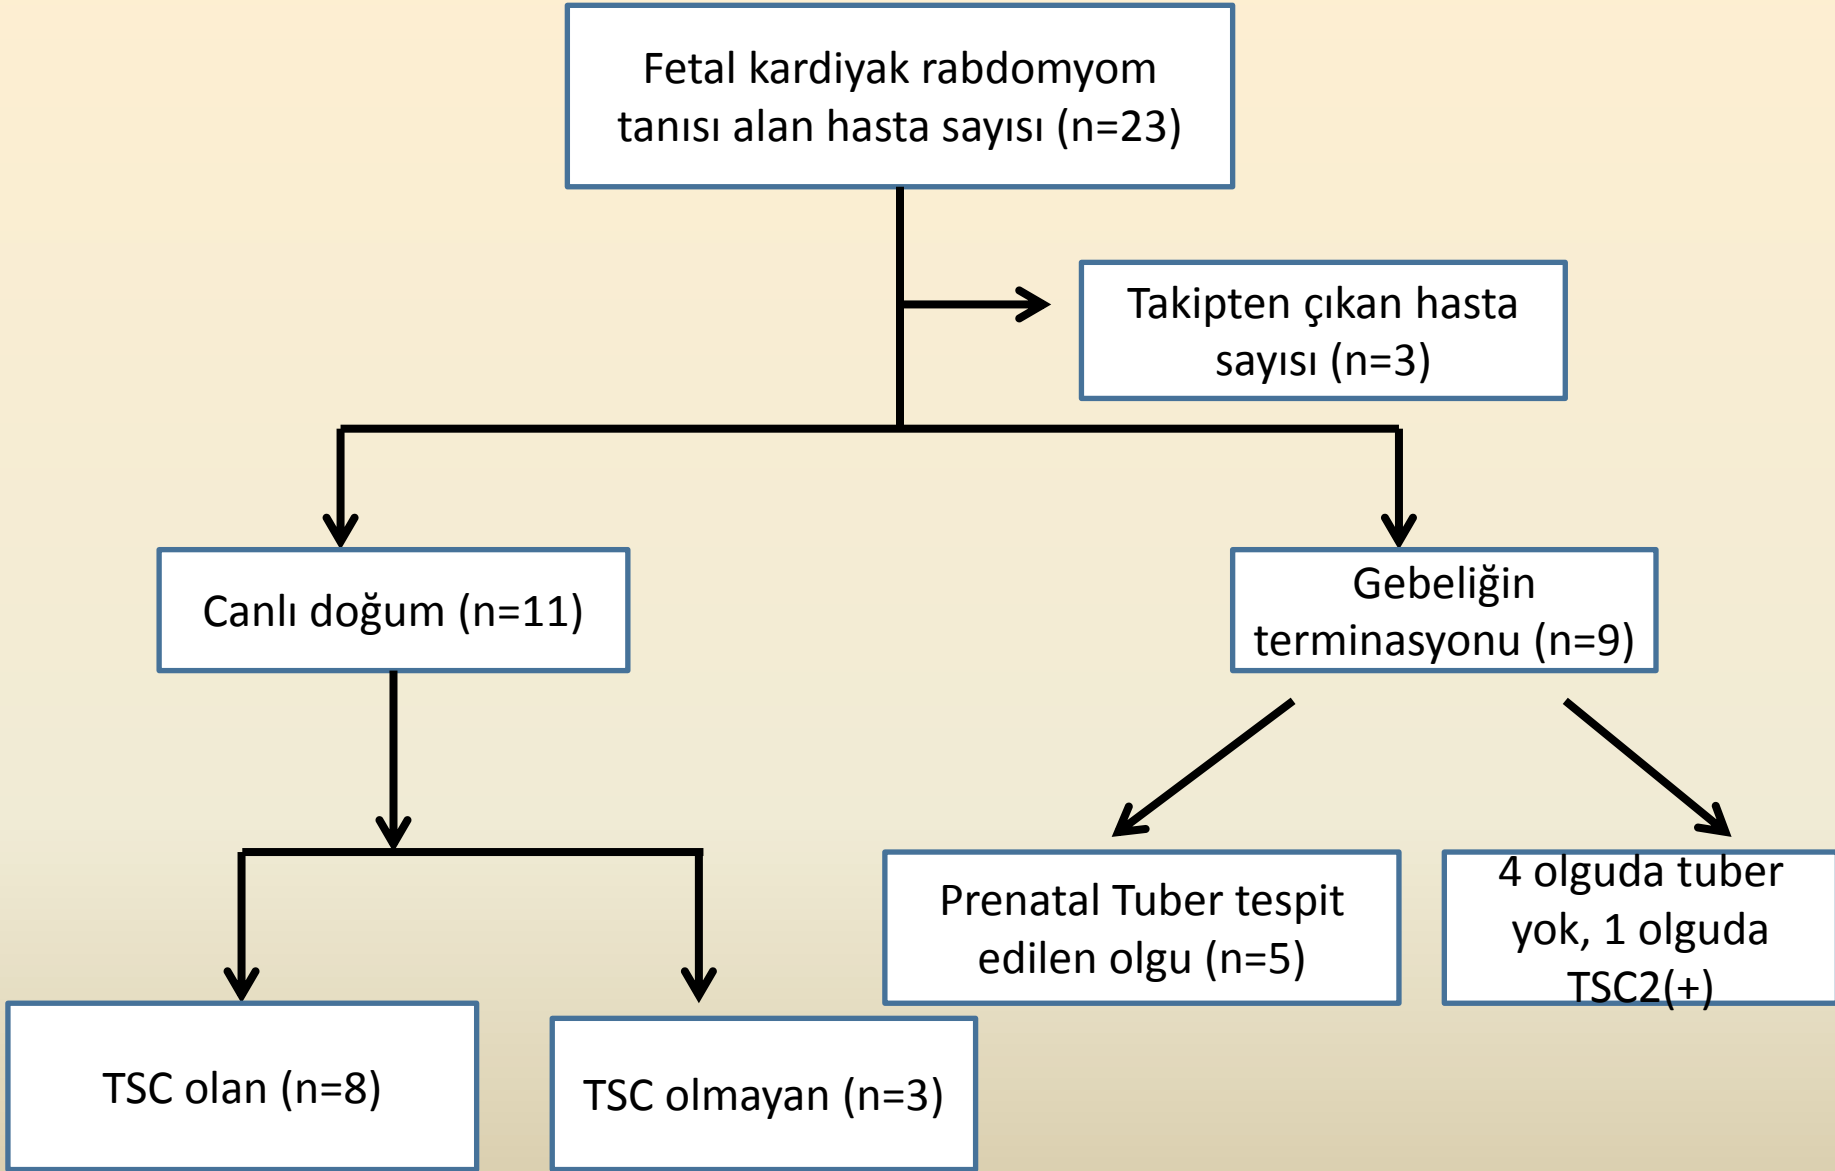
Fetal kardiyak rabdomyom tanısı alan hasta sayısı (n=23)

Takipten çıkan hasta sayısı (n=3)

Canlı doğum (n=11)

Gebeliğin terminasyonu (n=9)

Prenatal Tuber tespit edilen olgu (n=5)

4 olguda tuber yok, 1 olguda TSC2(+)

TSC olan (n=8)

TSC olmayan (n=3)